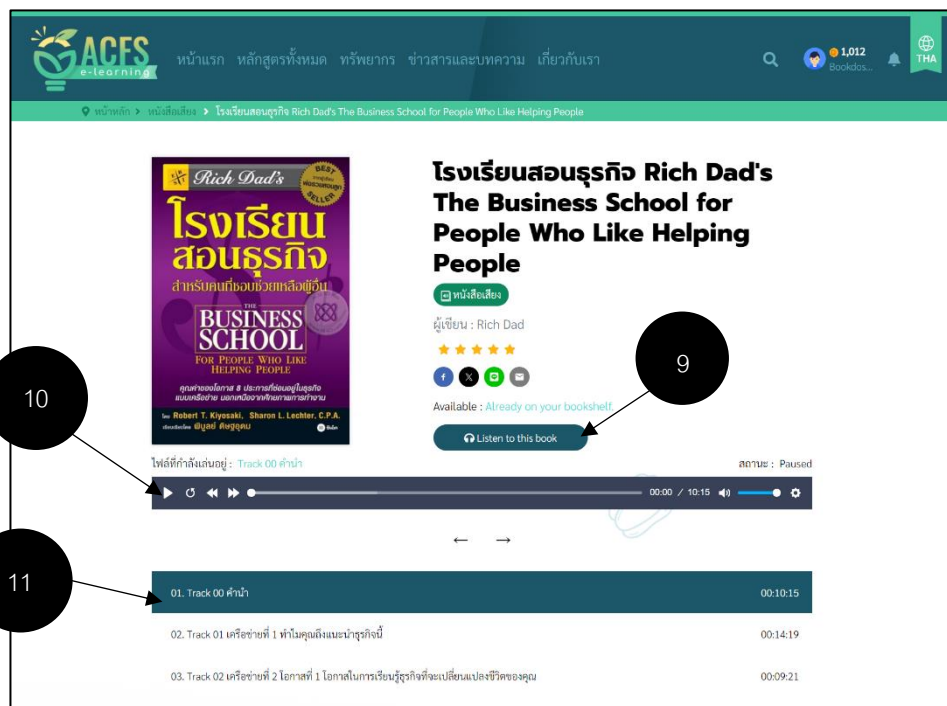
ACFS e-learning หน้าแรก หลักสูตรทั้งหมด ทรัพยากร ข่าวสารและบทความ เกี่ยวกับเรา

1,012 Bookdos...

THA

หน้าหลัก > หนังสือเสียง > โรงเรียนสอนธุรกิจ Rich Dad's The Business School for People Who Like Helping People

Rich Dad's
BEST SELLER
โรงเรียนสอนธุรกิจ
สำหรับคนที่ชอบช่วยเหลือผู้อื่น
THE BUSINESS SCHOOL
FOR PEOPLE WHO LIKE HELPING PEOPLE
คุณค่าของโอกาส 8 ประการที่ซ่อนอยู่ในธุรกิจแบบเครือข่าย นอกเหนือจากศักยภาพการทำงาน
Robert T. Kiyosaki, Sharon L. Lechter, C.P.A.

โรงเรียนสอนธุรกิจ Rich Dad's The Business School for People Who Like Helping People

หนังสือเสียง

ผู้เขียน : Rich Dad

Available : Already on your bookshelf

Listen to this book

9

10

ไฟล์ที่กำลังเล่นอยู่ : Track 00 คำนำ

สถานะ : Paused

00:00 / 10:15

← →

11

| | |
|---|---|
| 01. Track 00 คำนำ | 00:10:15 |
| 02. Track 01 เครือข่ายที่ 1 ทำไมคุณถึงแนะนำธุรกิจนี้ | 00:14:19 |
| 03. Track 02 เครือข่ายที่ 2 โอกาสที่ 1 โอกาสในการเรียนรู้ธุรกิจที่จะเปลี่ยนแปลงชีวิตของคุณ | 00:09:21 |